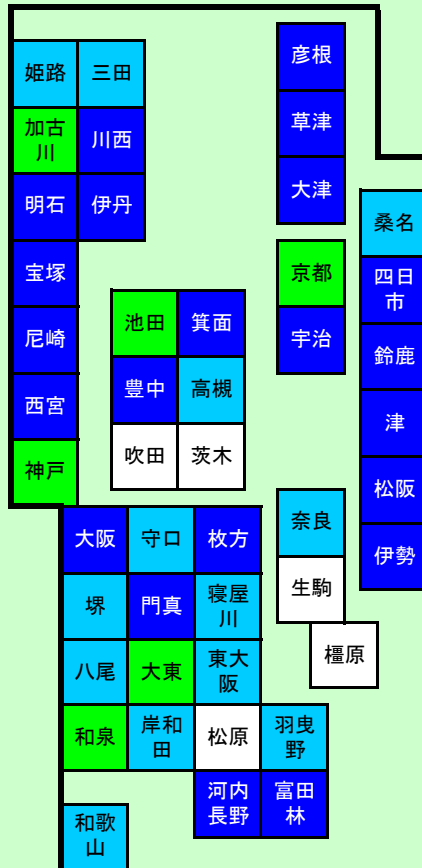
姫路
三田
加古川
川西
明石
伊丹
宝塚
尼崎
西宮
神戸
池田
箕面
豊中
高槻
吹田
茨木
彦根
草津
大津
京都
宇治
桑名
四日市
鈴鹿
津
松阪
伊勢
大阪
守口
枚方
奈良
生駒
堺
門真
寝屋川
橿原
八尾
大東
東大阪
和泉
岸和田
松原
羽曳野
河内長野
富田林
和歌山